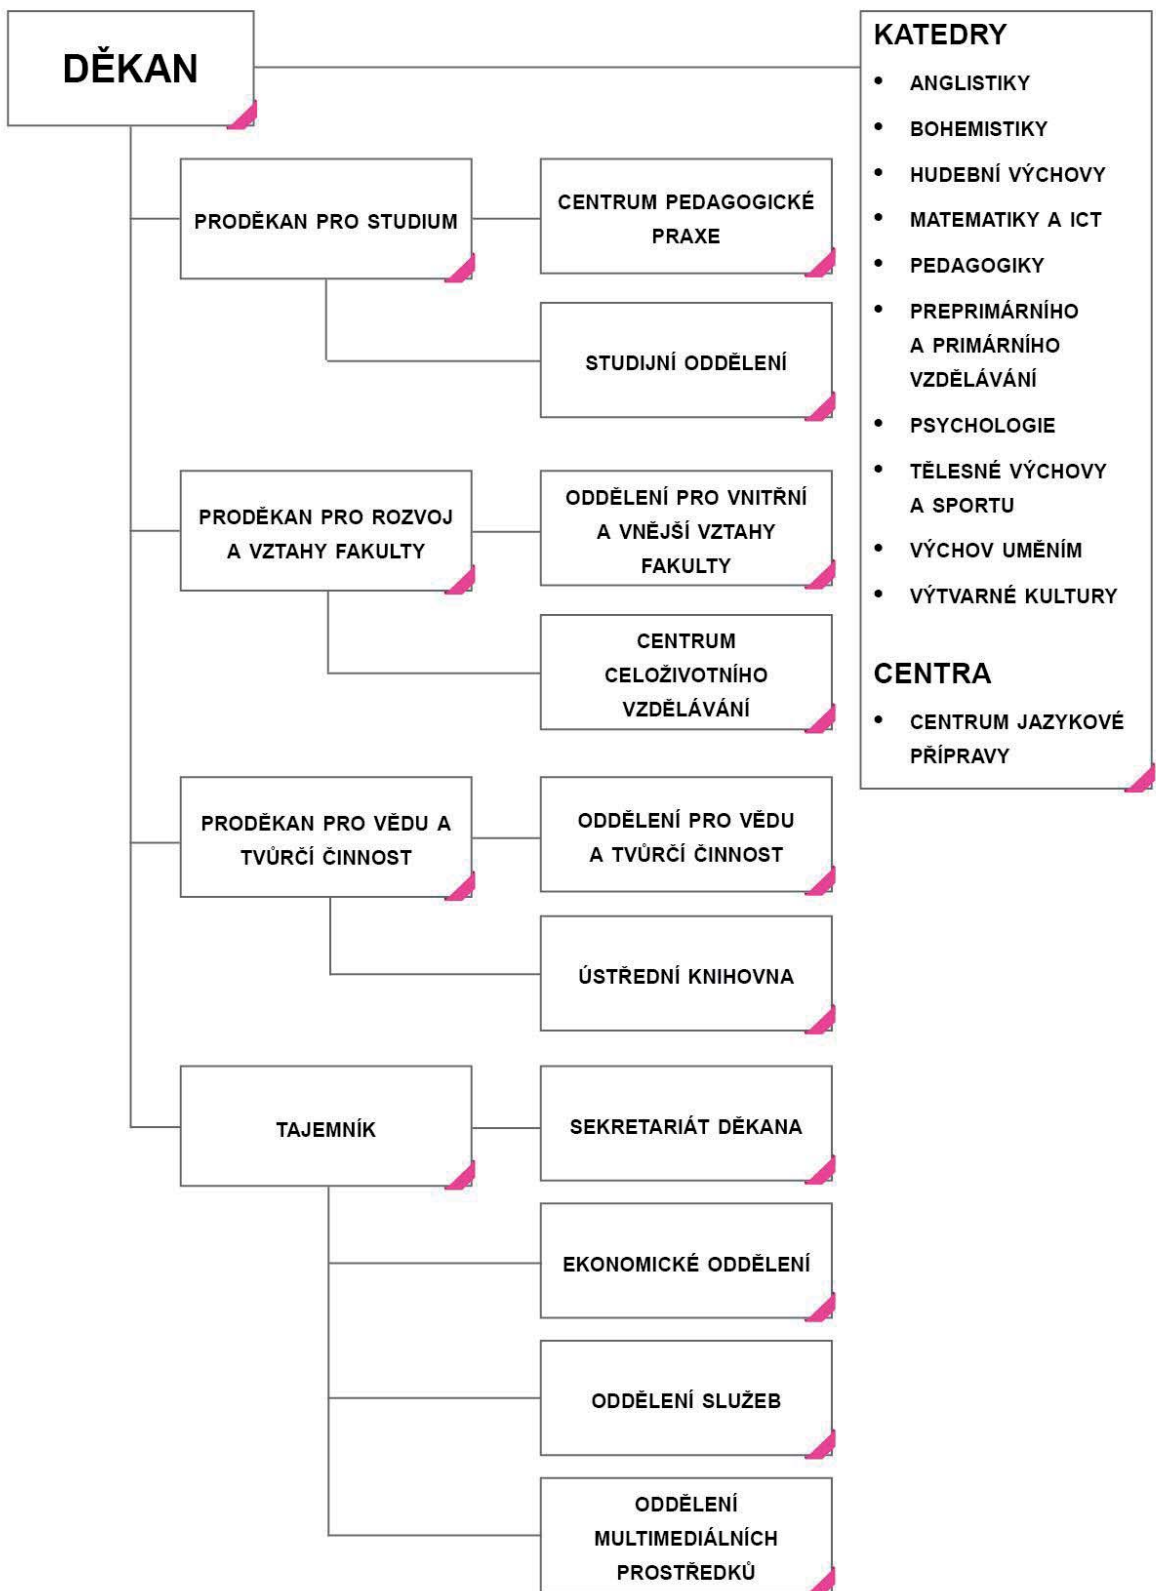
DĚKAN

KATEDRY
- ANGLISTIKY
- BOHEMISTIKY
- HUDEBNÍ VÝCHOVY
- MATEMATIKY A ICT
- PEDAGOGIKY
- PREPRIMÁRNÍHO A PRIMÁRNÍHO VZDĚLÁVÁNÍ
- PSYCHOLOGIE
- TĚLESNÉ VÝCHOVY A SPORTU
- VÝCHOV UMĚNÍM
- VÝTVARNÉ KULTURY

CENTRA
- CENTRUM JAZYKOVÉ PŘÍPRAVY

PRODĚKAN PRO STUDIUM

CENTRUM PEDAGOGICKÉ PRAXE

STUDIJNÍ ODDĚLENÍ

PRODĚKAN PRO ROZVOJ A VZTAHY FAKULTY

ODDĚLENÍ PRO VNITŘNÍ A VNĚJŠÍ VZTAHY FAKULTY

CENTRUM CELOŽIVOTNÍHO VZDĚLÁVÁNÍ

PRODĚKAN PRO VĚDU A TVŮRČÍ ČINNOST

ODDĚLENÍ PRO VĚDU A TVŮRČÍ ČINNOST

ÚSTŘEDNÍ KNIHOVNA

TAJEMNÍK

SEKRETARIÁT DĚKANA

EKONOMICKÉ ODDĚLENÍ

ODDĚLENÍ SLUŽEB

ODDĚLENÍ MULTIMEDIÁLNÍCH PROSTŘEDKŮ